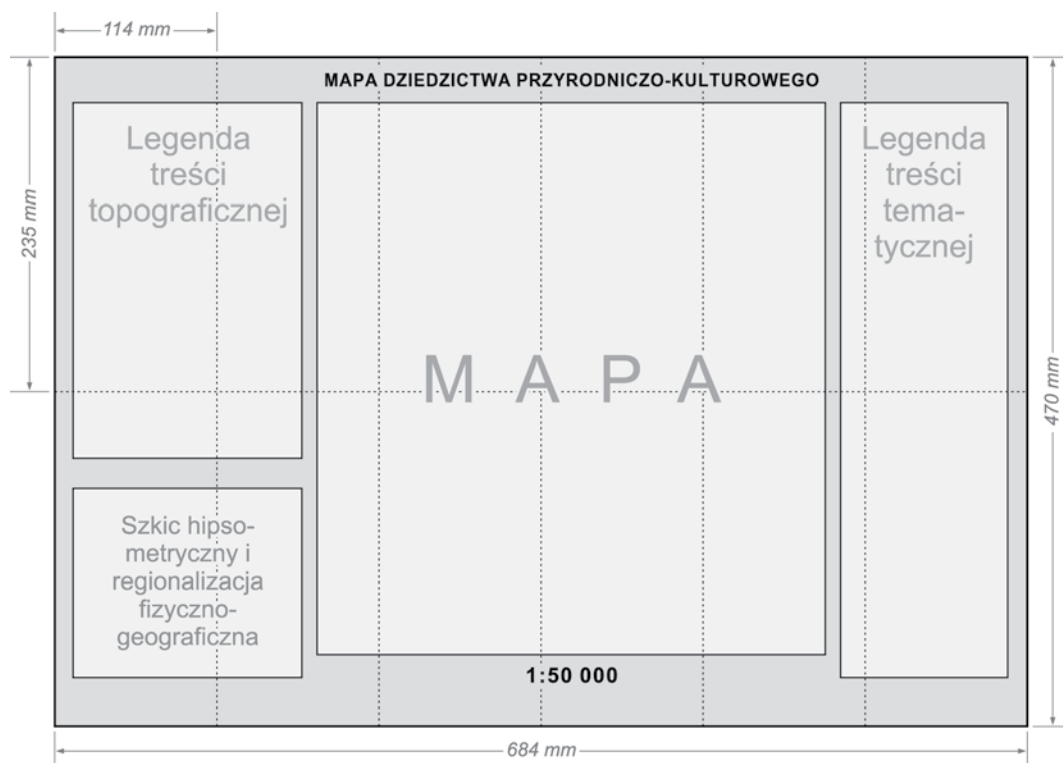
114 mm

235 mm

MAPA DZIEDZICTWA PRZYRODNICZO-KULTUROWEGO

Legenda treści topograficznej

M A P A

Legenda treści tematycznej

470 mm

Szkic hipsometryczny i regionalizacja fizycznogeograficzna

1:50 000

684 mm